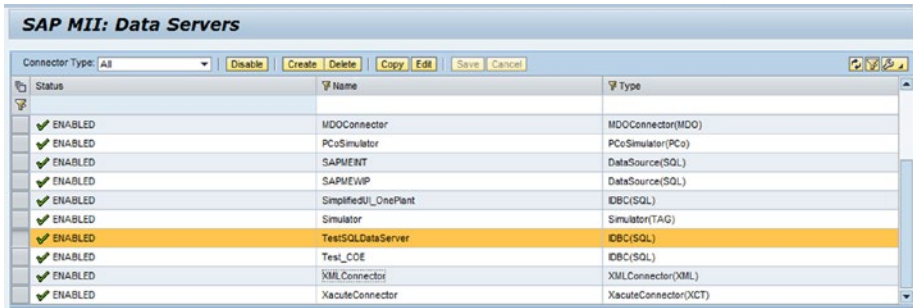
SAP MII: Data Servers

Connector Type: All

Disable | Create | Delete | Copy | Edit | Save | Cancel

| Status | Name | Type |
|---|---|---|
| | | |
| ENABLED | MDOConnector | MDOConnector(MDO) |
| ENABLED | PCoSimulator | PCoSimulator(PCo) |
| ENABLED | SAPMEINT | DataSource(SQL) |
| ENABLED | SAPMEWIP | DataSource(SQL) |
| ENABLED | SimplifiedUI_OnePlant | IDBC(SQL) |
| ENABLED | Simulator | Simulator(TAG) |
| ENABLED | TestSQLDataServer | IDBC(SQL) |
| ENABLED | Test_COE | IDBC(SQL) |
| ENABLED | XMLConnector | XMLConnector(XML) |
| ENABLED | XacuteConnector | XacuteConnector(XCT) |